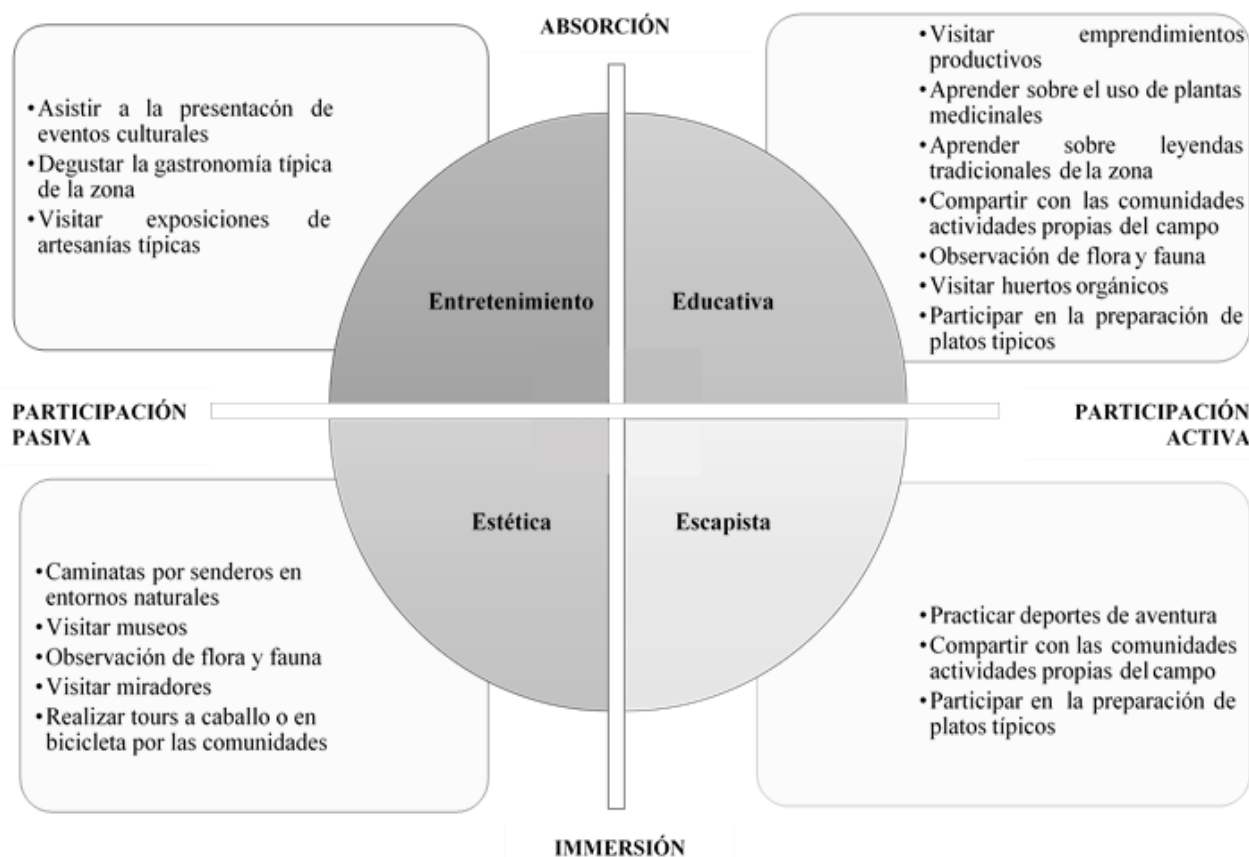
ABSORCIÓN

• Asistir a la presentacón de eventos culturales
• Degustar la gastronomía típica de la zona
• Visitar exposiciones de artesanías típicas

• Visitar emprendimientos productivos
• Aprender sobre el uso de plantas medicinales
• Aprender sobre leyendas tradicionales de la zona
• Compartir con las comunidades actividades propias del campo
• Observación de flora y fauna
• Visitar huertos orgánicos
• Participar en la preparación de platos tipicos

Entretenimiento

Educativa

PARTICIPACIÓN PASIVA

PARTICIPACIÓN ACTIVA

Estética

Escapista

• Caminatas por senderos en entornos naturales
• Visitar museos
• Observación de flora y fauna
• Visitar miradores
• Realizar tours a caballo o en bicicleta por las comunidades

• Practicar deportes de aventura
• Compartir con las comunidades actividades propias del campo
• Participar en la preparación de platos típicos

IMMERSIÓN